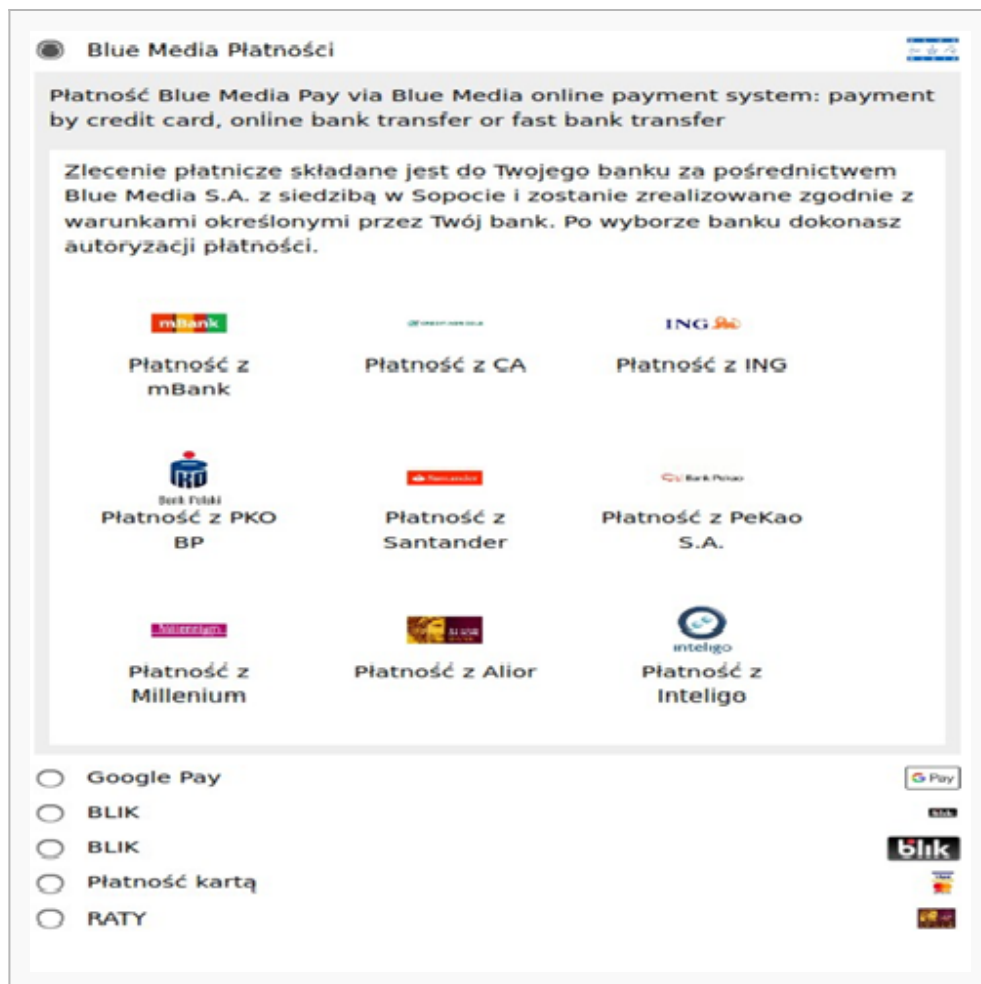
Blue Media Płatności

Płatność Blue Media Pay via Blue Media online payment system: payment by credit card, online bank transfer or fast bank transfer

Zlecenie płatnicze składane jest do Twojego banku za pośrednictwem Blue Media S.A. z siedzibą w Sopocie i zostanie zrealizowane zgodnie z warunkami określonymi przez Twój bank. Po wyborze banku dokonasz autoryzacji płatności.

mBank
Płatność z mBank

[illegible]
Płatność z CA

ING
Płatność z ING

Bank Polski
Płatność z PKO BP

Santander
Płatność z Santander

Bank Pekao
Płatność z PeKao S.A.

Millennium
Płatność z Millenium

Alior
Płatność z Alior

inteligo
Płatność z Inteligo

Google Pay
G Pay

BLIK
blik

BLIK
blik

Płatność kartą

RATY